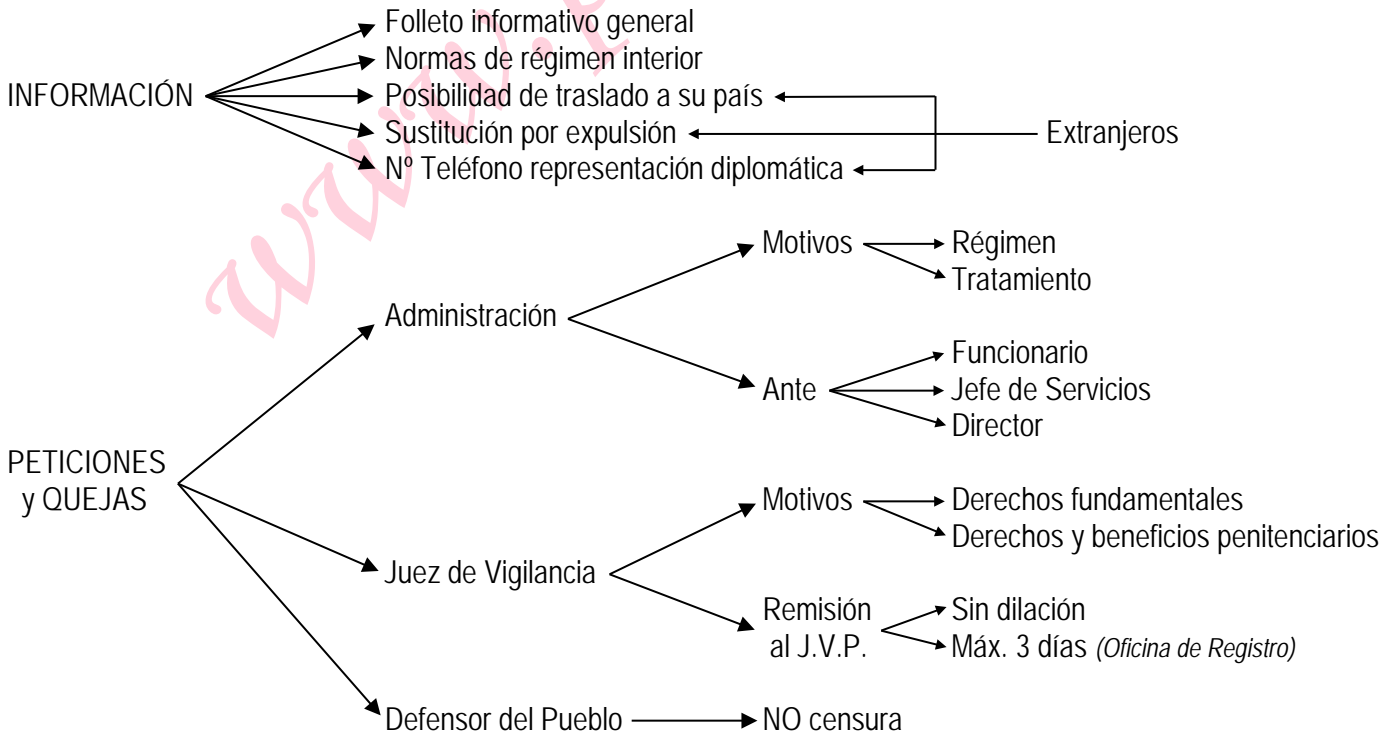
INFORMACIÓN
Folleto informativo general
Normas de régimen interior
Posibilidad de traslado a su país
Sustitución por expulsión
Nº Teléfono representación diplomática
Extranjeros

PETICIONES y QUEJAS
Administración
Motivos
Régimen
Tratamiento
Ante
Funcionario
Jefe de Servicios
Director
Juez de Vigilancia
Motivos
Derechos fundamentales
Derechos y beneficios penitenciarios
Remisión al J.V.P.
Sin dilación
Máx. 3 días *(Oficina de Registro)*
Defensor del Pueblo
NO censura